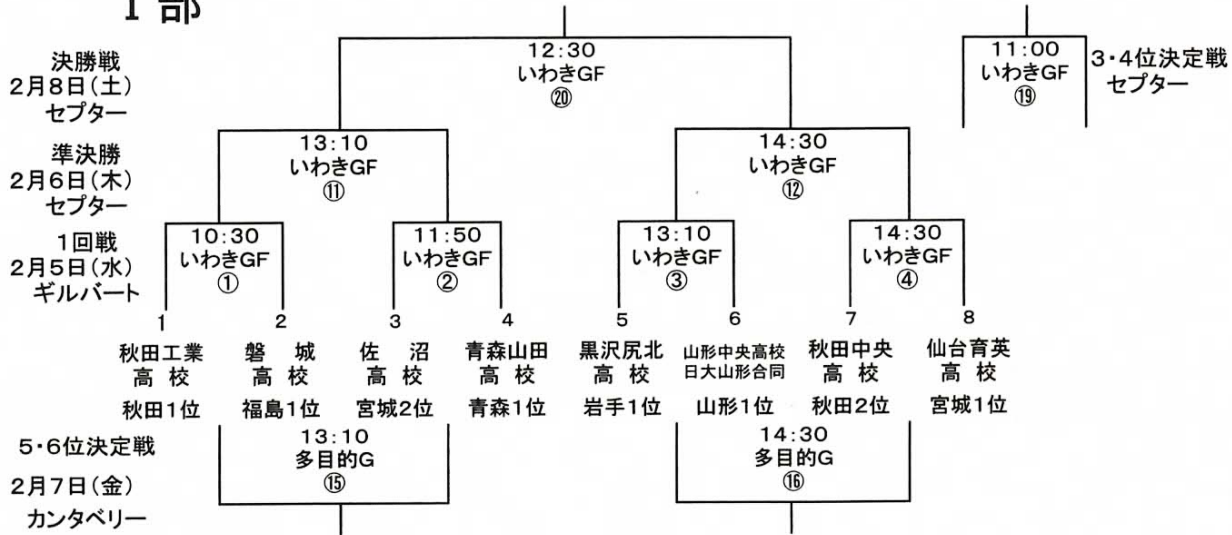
1部

決勝戦
2月8日(土)
セプター

12:30
いわきGF
⑳

11:00
いわきGF
⑲

3・4位決定戦
セプター

準決勝
2月6日(木)
セプター

13:10
いわきGF
⑪

14:30
いわきGF
⑫

1回戦
2月5日(水)
ギルバート

10:30
いわきGF
①

11:50
いわきGF
②

13:10
いわきGF
③

14:30
いわきGF
④

1
秋田工業
高校
秋田1位

2
磐城
高校
福島1位

3
佐沼
高校
宮城2位

4
青森山田
高校
青森1位

5
黒沢尻北
高校
岩手1位

6
山形中央高校
日大山形合同
山形1位

7
秋田中央
高校
秋田2位

8
仙台育英
高校
宮城1位

5・6位決定戦
2月7日(金)
カンタベリー

13:10
多目的G
⑮

14:30
多目的G
⑯